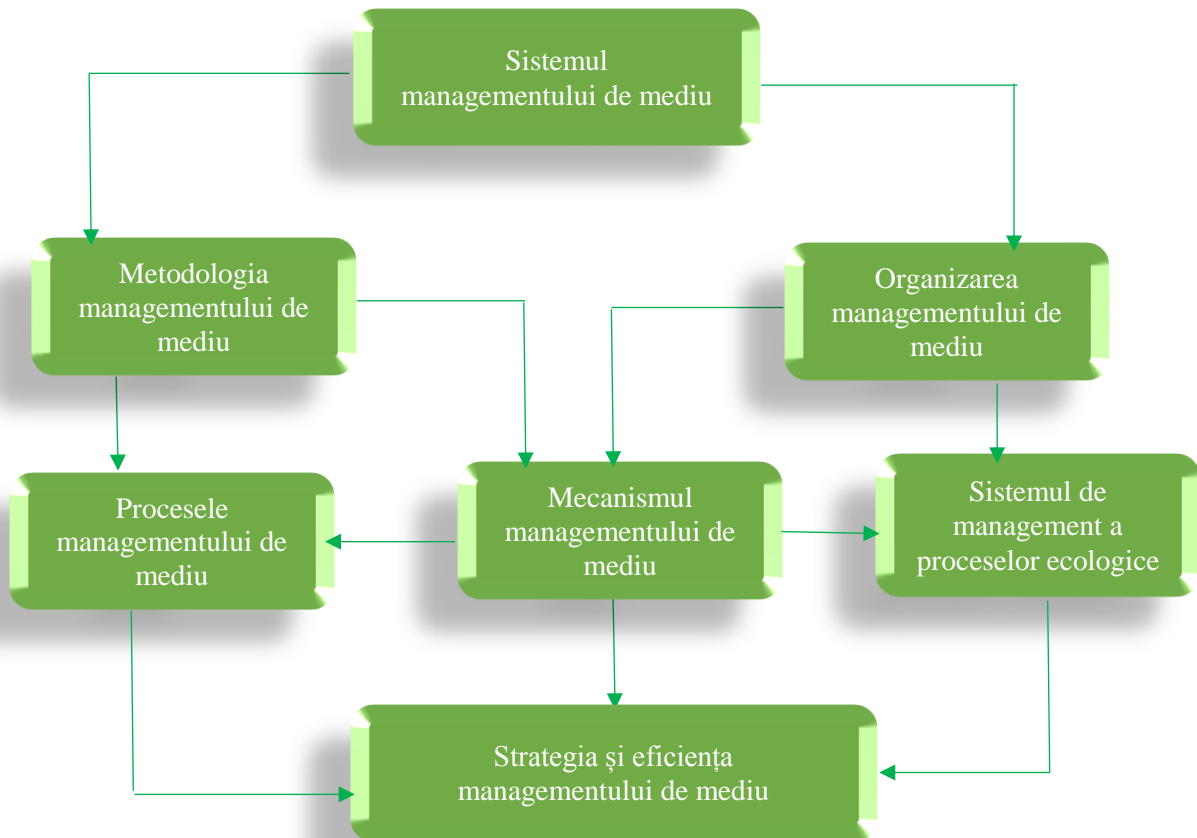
Sistemul managementului de mediu

Metodologia managementului de mediu

Organizarea managementului de mediu

Procesele managementului de mediu

Mecanismul managementului de mediu

Sistemul de management a proceselor ecologice

Strategia și eficiența managementului de mediu